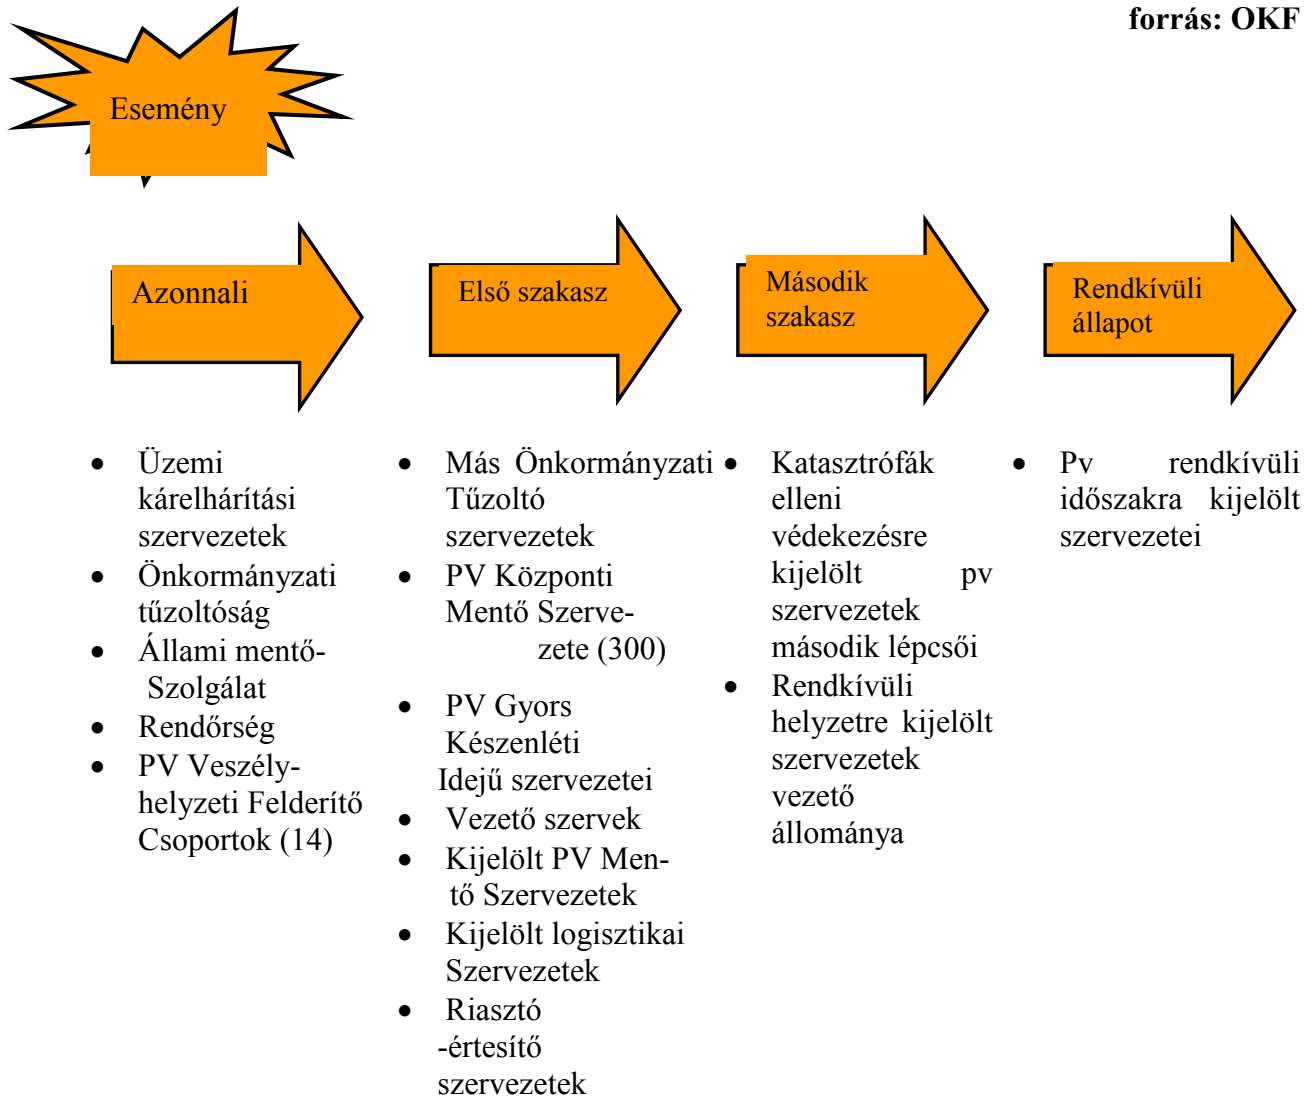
forrás: OKF

Esemény

Azonnali

Első szakasz

Második szakasz

Rendkívüli állapot

- Üzemi kárelhárítási szervezetek
- Önkormányzati tűzoltóság
- Állami mentő-Szolgálat
- Rendőrség
- PV Veszélyhelyzeti Felderítő Csoportok (14)

- Más Önkormányzati Tűzoltó szervezetek
- PV Központi Mentő Szervezete (300)
- PV Gyors Készenléti Idejű szervezetei
- Vezető szervek
- Kijelölt PV Mentő Szervezetek
- Kijelölt logisztikai Szervezetek
- Riasztó -értesítő szervezetek

- Katasztrófák elleni védekezésre kijelölt pv szervezetek második lépcsői
- Rendkívüli helyzetre kijelölt szervezetek vezető állománya

- Pv rendkívüli időszakra kijelölt szervezetei